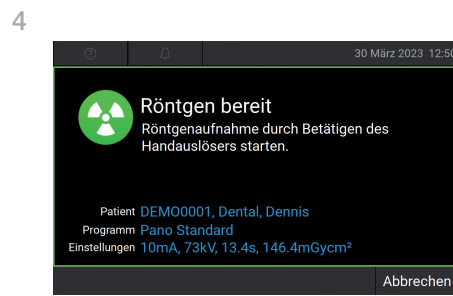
4

30 März 2023 12:50

Röntgen bereit
Röntgenaufnahme durch Betätigen des Handauslösers starten.

Patient DEMO0001, Dental, Dennis
Programm Pano Standard
Einstellungen 10mA, 73kV, 13.4s, 146.4mGycm²

Abbrechen